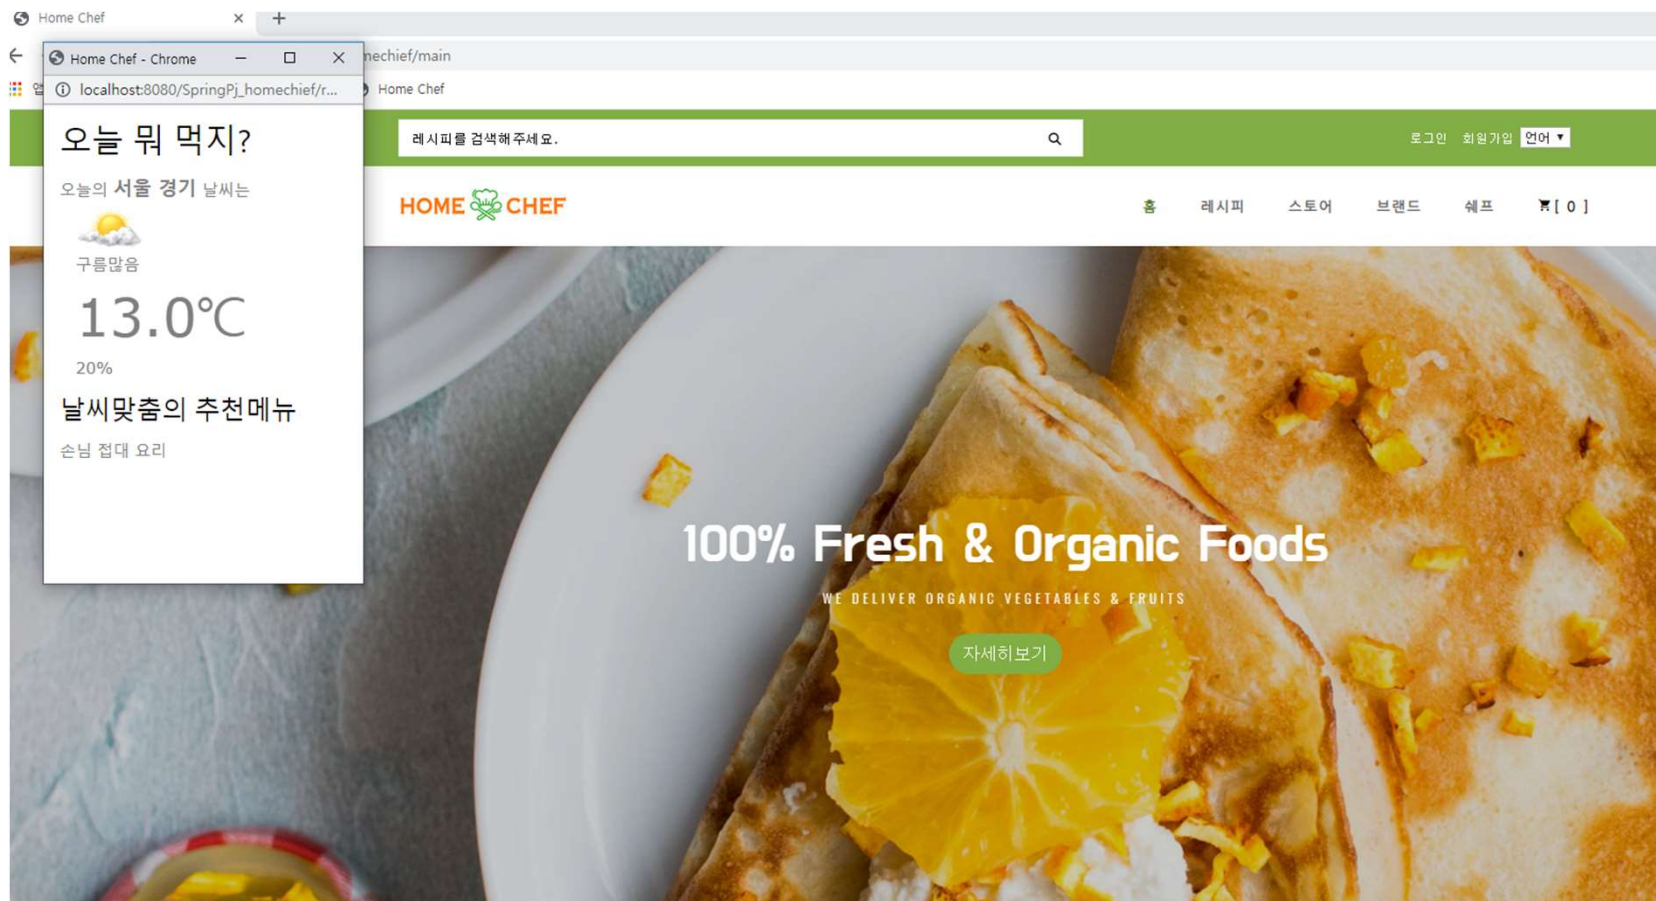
Home Chef
Home Chef - Chrome
localhost:8080/SpringPj_homechief/r...
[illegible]echief/main
Home Chef

오늘 뭐 먹지?
오늘의 서울 경기 날씨는
구름많음
13.0℃
20%
날씨맞춤의 추천메뉴
손님 접대 요리

레시피를 검색해주세요.
로그인 회원가입 언어 ▾
HOME CHEF
홈 레시피 스토어 브랜드 쉐프 [ 0 ]

100% Fresh & Organic Foods
WE DELIVER ORGANIC VEGETABLES & FRUITS
자세히보기